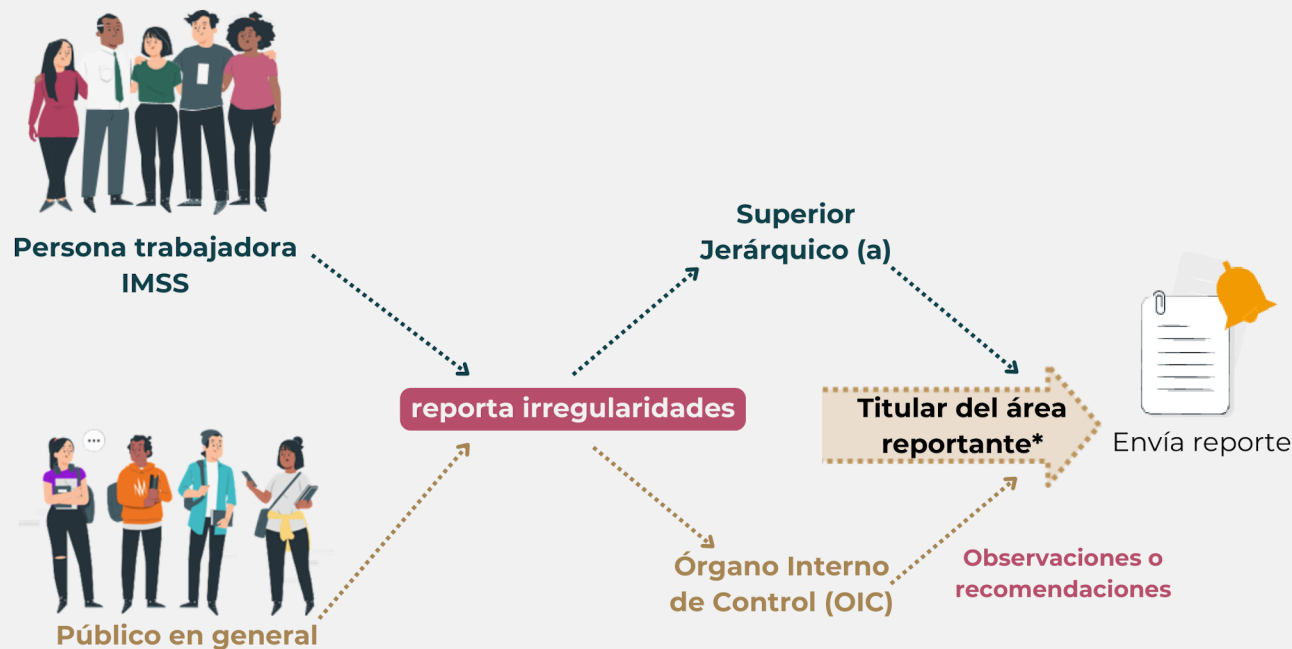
Persona trabajadora IMSS

Público en general

reporta irregularidades

Superior Jerárquico (a)

Órgano Interno de Control (OIC)

Titular del área reportante*

Envía reporte

Observaciones o recomendaciones